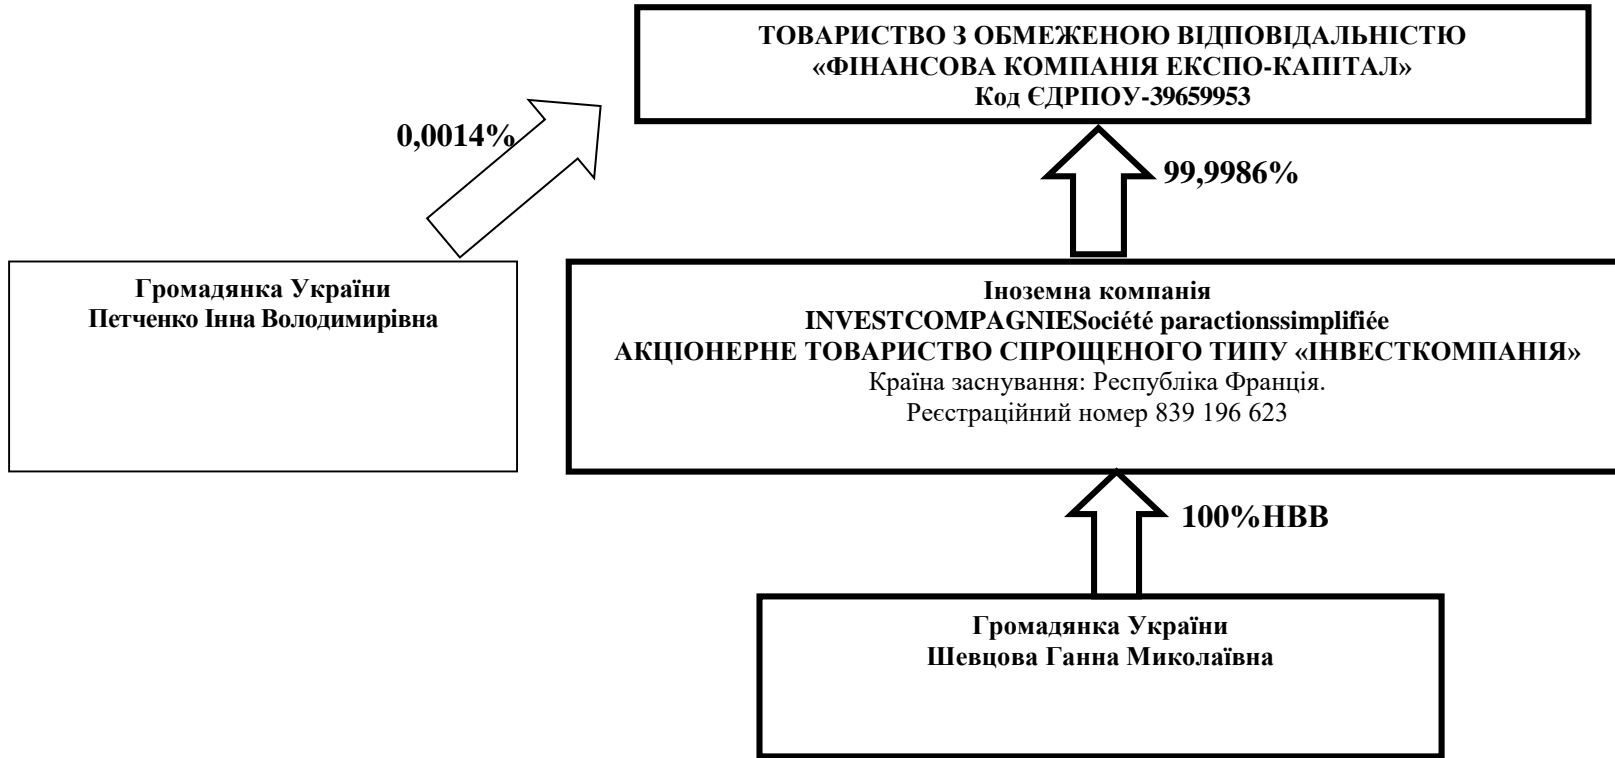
ТОВАРИСТВО З ОБМЕЖЕНОЮ ВІДПОВІДАЛЬНІСТЮ
«ФІНАНСОВА КОМПАНІЯ ЕКСПО-КАПІТАЛ»
Код ЄДРПОУ-39659953

0,0014%

99,9986%

Громадянка України
Петченко Інна Володимирівна

Іноземна компанія
INVESTCOMPAGNIESociété paractionssimplifiée
АКЦІОНЕРНЕ ТОВАРИСТВО СПРОЩЕНОГО ТИПУ «ІНВЕСТКОМПАНІЯ»
Країна заснування: Республіка Франція.
Реєстраційний номер 839 196 623

100%НВВ

Громадянка України
Шевцова Ганна Миколаївна